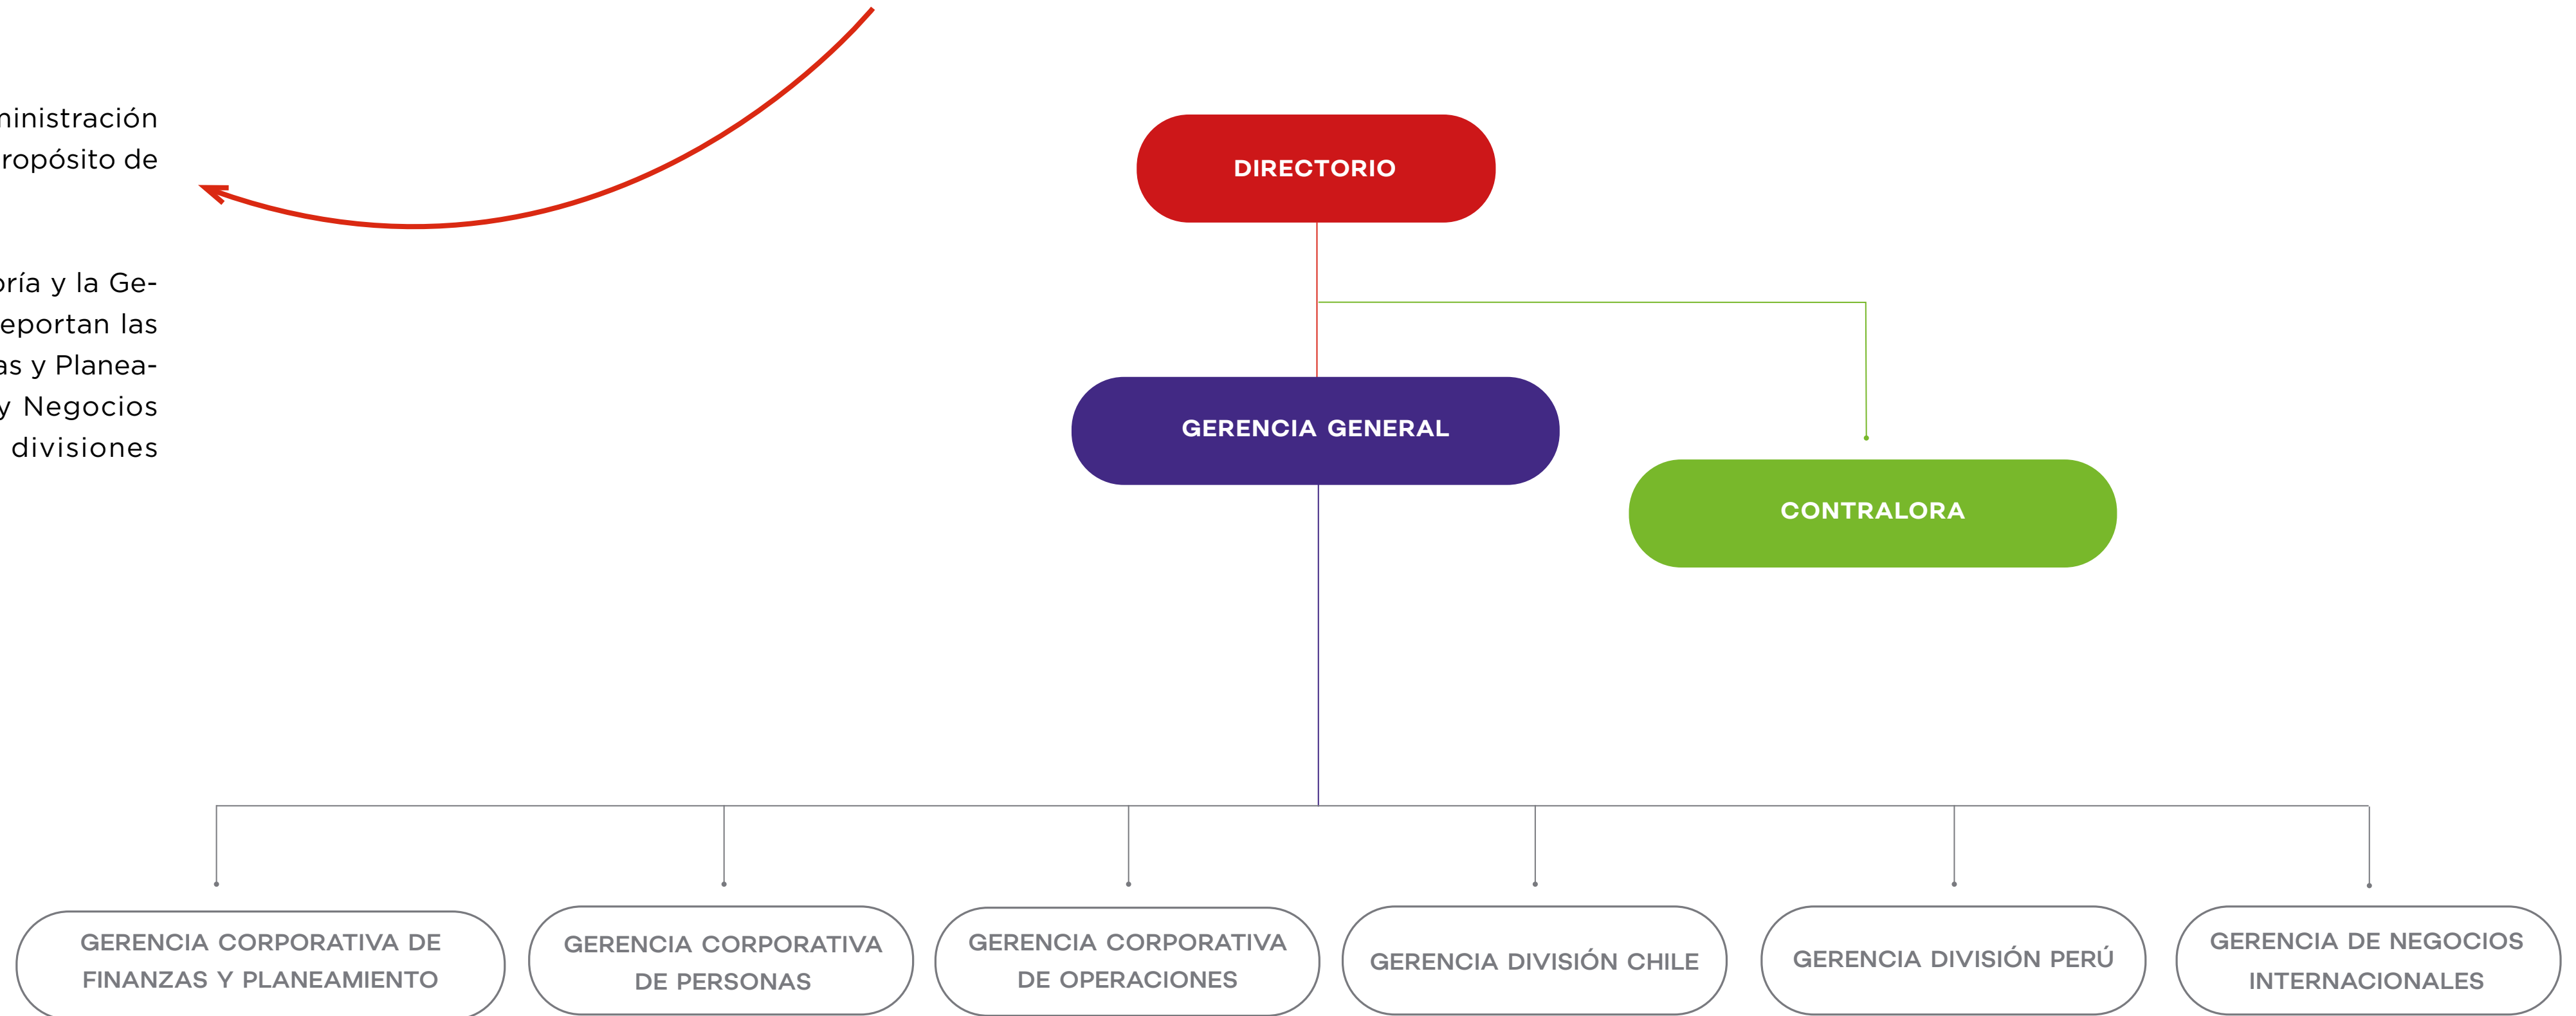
ministración
ropósito de

oría y la Ge-
eportan las
as y Planea-
y Negocios
divisiones

DIRECTORIO

GERENCIA GENERAL

CONTRALORA

GERENCIA CORPORATIVA DE FINANZAS Y PLANEAMIENTO

GERENCIA CORPORATIVA DE PERSONAS

GERENCIA CORPORATIVA DE OPERACIONES

GERENCIA DIVISIÓN CHILE

GERENCIA DIVISIÓN PERÚ

GERENCIA DE NEGOCIOS INTERNACIONALES